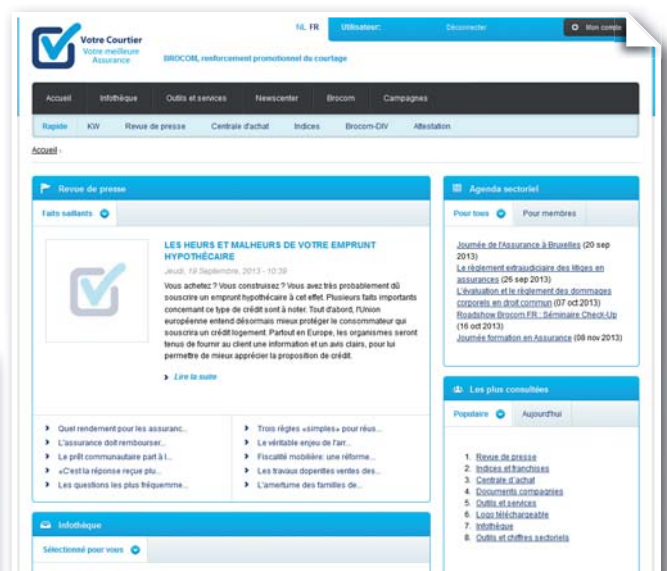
Votre Courtier
Votre meilleure Assurance

NL FR Utilisateur: Déconnecter Mon compte

BROCOM, renforcement promotionnel du courtage

Accueil Infothèque Outils et services Newscenter Brocom Campagnes

Rapide KW Revue de presse Centrale d'achat Indices Brocom-DIV Attestation

Accueil ›

Revue de presse

Faits saillants

LES HEURS ET MALHEURS DE VOTRE EMPRUNT HYPOTHÉCAIRE

Jeudi, 19 Septembre, 2013 - 10:39

Vous achetez ? Vous construisez ? Vous avez très probablement dû souscrire un emprunt hypothécaire à cet effet. Plusieurs faits importants concernant ce type de crédit sont à noter. Tout d'abord, l'Union européenne entend désormais mieux protéger le consommateur qui souscrira un crédit logement. Partout en Europe, les organismes seront tenus de fournir au client une information et un avis clairs, pour lui permettre de mieux apprécier la proposition de crédit.

Lire la suite

Quel rendement pour les assuranc...
L'assurance doit rembourser...
Le prêt communautaire part à l...
«C'est la réponse reçue plu...
Les questions les plus fréquemme...

Trois règles «simples» pour réus...
Le véritable enjeu de l'arr...
Fiscalité mobilière: une réforme...
Les travaux dopentles ventes des...
L'amertume des familles de...

Infothèque

Sélectionné pour vous

Agenda sectoriel

Pour tous Pour membres

Journée de l'Assurance à Bruxelles (20 sep 2013)
Le règlement extrajudiciaire des litiges en assurances (26 sep 2013)
L'évaluation et le règlement des dommages corporels en droit commun (07 oct 2013)
Roadshow Brocom FR : Séminaire Check-Up (16 oct 2013)
Journée formation en Assurance (08 nov 2013)

Les plus consultées

Populaire Aujourd'hui

1. Revue de presse
2. Indices et franchises
3. Centrale d'achat
4. Documents compagnies
5. Outils et services
6. Logo téléchargeable
7. Infothèque
8. Outils et chiffres sectoriels